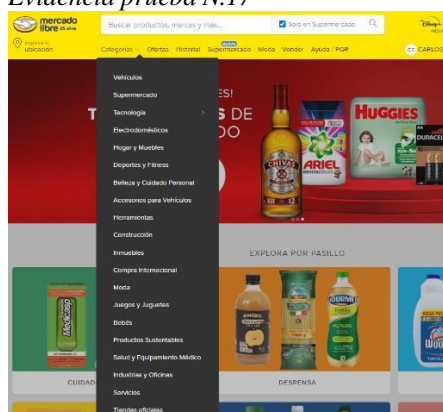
Evidencia prueba N.17

mercado libre 25 años

Buscar productos, marcas y más...

Solo en Supermercado

Ingresa tu ubicación

Categorías Ofertas Historial Supermercado Moda Vender Ayuda / PQR

NUEVO

CARLOS

Vehículos
Supermercado
Tecnología
Electrodomésticos
Hogar y Muebles
Deportes y Fitness
Belleza y Cuidado Personal
Accesorios para Vehículos
Herramientas
Construcción
Inmuebles
Compra Internacional
Moda
Juegos y Juguetes
Bebés
Productos Sustentables
Salud y Equipamiento Médico
Industrias y Oficinas
Servicios
Tiendas oficiales

ES!
S DE
DO

CHIVAS
ARIEL
HUGGIES
DURACELL

EXPLORA POR PASILLO

CUIDAD
DESPENSA